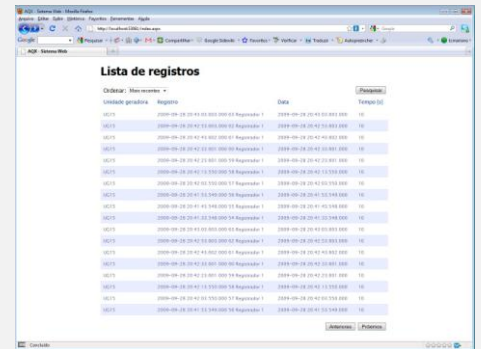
AQX - Sistema Web - Mozilla Firefox
Arquivo Editar Exibir Histórico Favoritos Ferramentas Ajuda
http://localhost:8080/index.aspx
Google
AQX - Sistema Web

Lista de registros

Ordenar: Mais recentes

Pesquisar

| Unidade geradora | Registro | Data | Tempo (s) |
|---|---|---|---|
| UG15 | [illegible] | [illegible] | 10 |
| UG15 | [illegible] | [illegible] | 10 |
| UG15 | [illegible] | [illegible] | 10 |
| UG15 | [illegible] | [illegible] | 10 |
| UG15 | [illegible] | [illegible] | 10 |
| UG15 | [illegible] | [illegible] | 10 |
| UG15 | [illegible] | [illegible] | 10 |
| UG15 | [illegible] | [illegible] | 10 |
| UG15 | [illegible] | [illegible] | 10 |
| UG15 | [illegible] | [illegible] | 10 |
| UG15 | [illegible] | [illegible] | 10 |
| UG15 | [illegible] | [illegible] | 10 |
| UG15 | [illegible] | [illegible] | 10 |
| UG15 | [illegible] | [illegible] | 10 |
| UG15 | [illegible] | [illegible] | 10 |
| UG15 | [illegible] | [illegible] | 10 |
| UG15 | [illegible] | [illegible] | 10 |
| UG15 | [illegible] | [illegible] | 10 |
| UG15 | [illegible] | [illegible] | 10 |
| UG15 | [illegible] | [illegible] | 10 |

Anteriores Próximos

Concluído